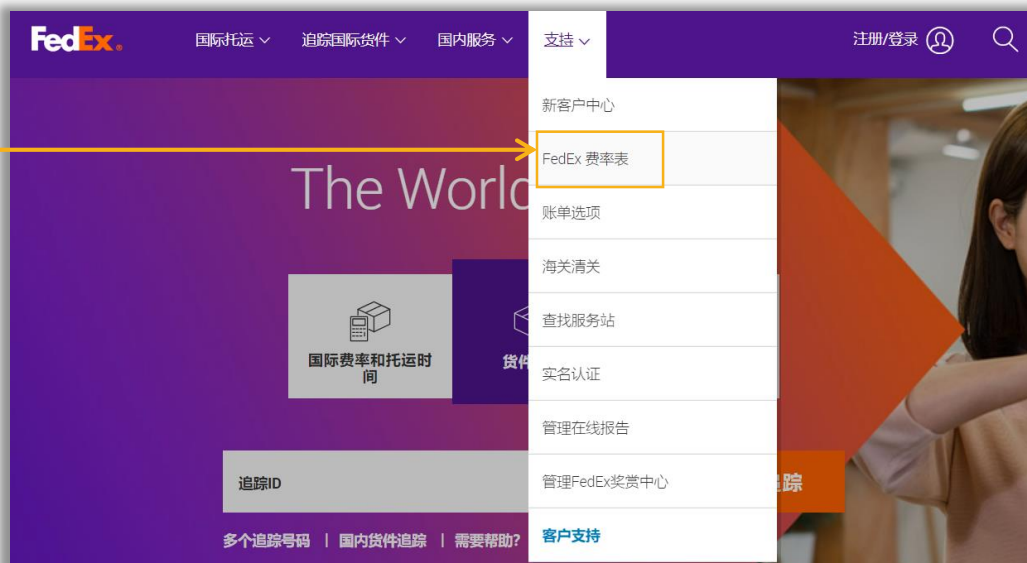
FedEx.

国际托运 ⌄ 追踪国际货件 ⌄ 国内服务 ⌄ 支持 ⌄

注册/登录

新客户中心
FedEx 费率表
账单选项
海关清关
查找服务站
实名认证
管理在线报告
管理FedEx奖赏中心
客户支持

The Worl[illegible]

国际费率和托运时间

货件

追踪ID

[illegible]踪

多个追踪号码 | 国内货件追踪 | 需要帮助?